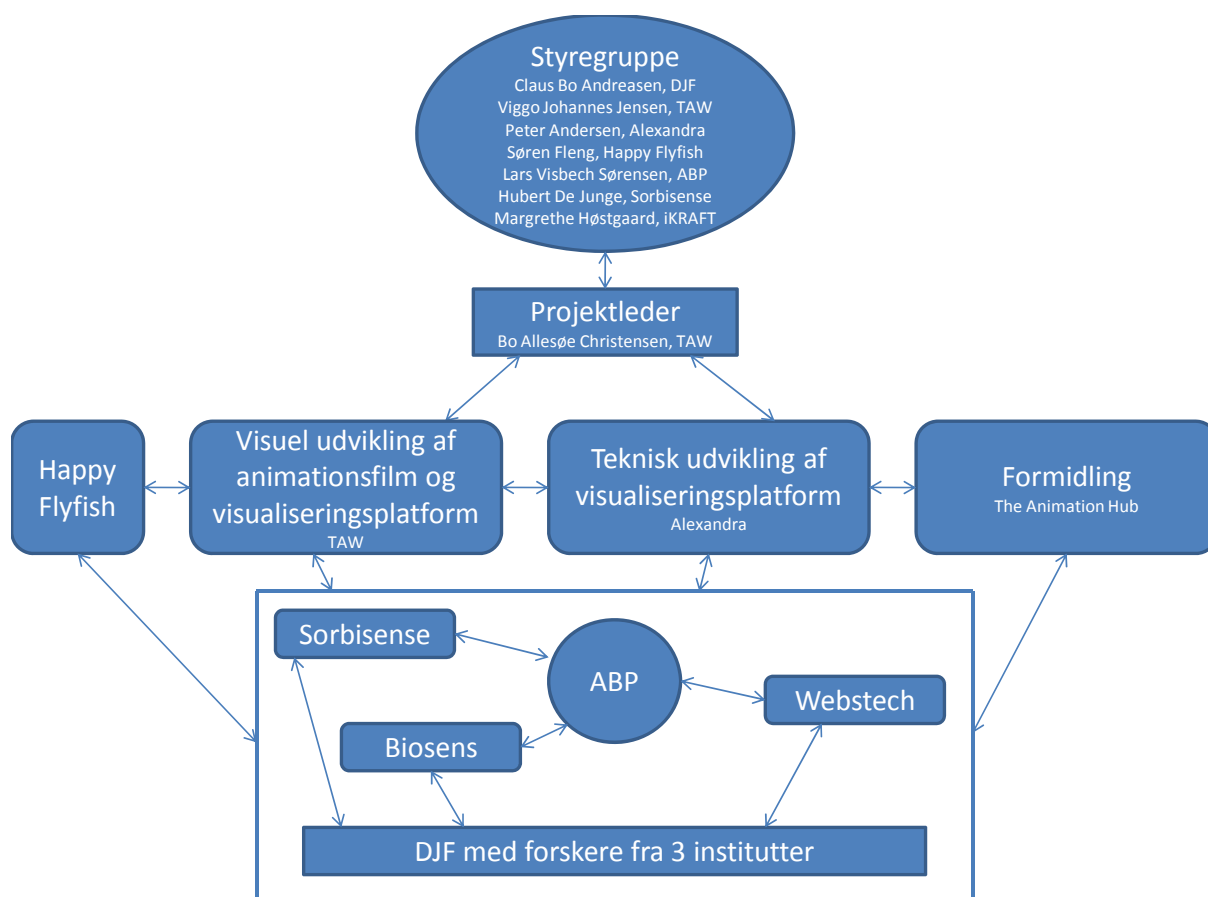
Styregruppe
Claus Bo Andreasen, DJF
Viggo Johannes Jensen, TAW
Peter Andersen, Alexandra
Søren Fleng, Happy Flyfish
Lars Visbech Sørensen, ABP
Hubert De Junge, Sorbisense
Margrethe Høstgaard, iKRAFT

Projektleder
Bo Allesøe Christensen, TAW

Happy Flyfish

Visuel udvikling af animationsfilm og visualiseringsplatform
TAW

Teknisk udvikling af visualiseringsplatform
Alexandra

Formidling
The Animation Hub

Sorbisense

ABP

Webstech

Biosens

DJF med forskere fra 3 institutter